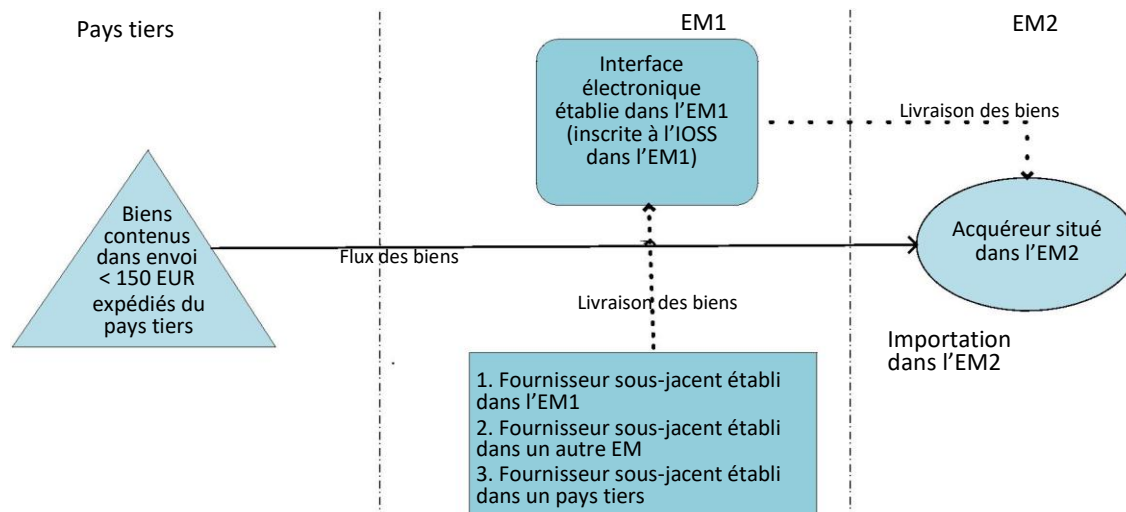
Pays tiers

EM1

EM2

Interface électronique établie dans l'EM1 (inscrite à l'IOSS dans l'EM1)

Livraison des biens

Biens contenus dans envoi < 150 EUR expédiés du pays tiers

Flux des biens

Acquéreur situé dans l'EM2

Livraison des biens

Importation dans l'EM2

1. Fournisseur sous-jacent établi dans l'EM1
2. Fournisseur sous-jacent établi dans un autre EM
3. Fournisseur sous-jacent établi dans un pays tiers